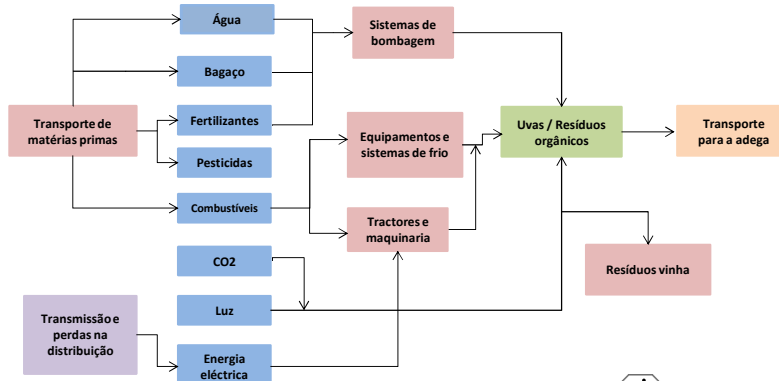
Transporte de matérias primas

Água

Bagaço

Fertilizantes

Pesticidas

Combustíveis

CO2

Luz

Transmissão e perdas na distribuição

Energia eléctrica

Sistemas de bombagem

Equipamentos e sistemas de frio

Tractores e maquinaria

Uvas / Resíduos orgânicos

Transporte para a adega

Resíduos vinha